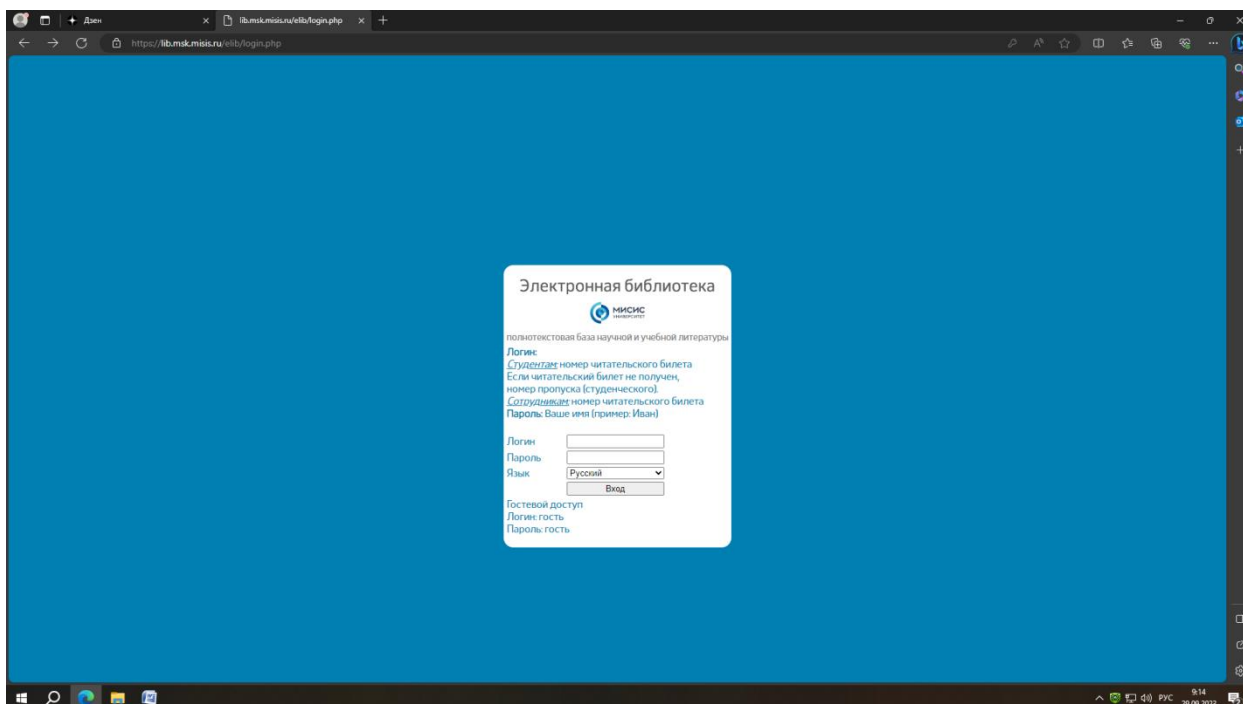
Дзен
lib.msk.misis.ru/elib/login.php
https://lib.msk.misis.ru/elib/login.php

Электронная библиотека
МИСИС УНИВЕРСИТЕТ
полнотекстовая база научной и учебной литературы
Логин:
Студентам: номер читательского билета
Если читательский билет не получен, номер пропуска (студенческого).
Сотрудникам: номер читательского билета
Пароль: Ваше имя (пример: Иван)

Логин
Пароль
Язык Русский
Вход
Гостевой доступ
Логин: гость
Пароль: гость

РУС 9:14 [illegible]